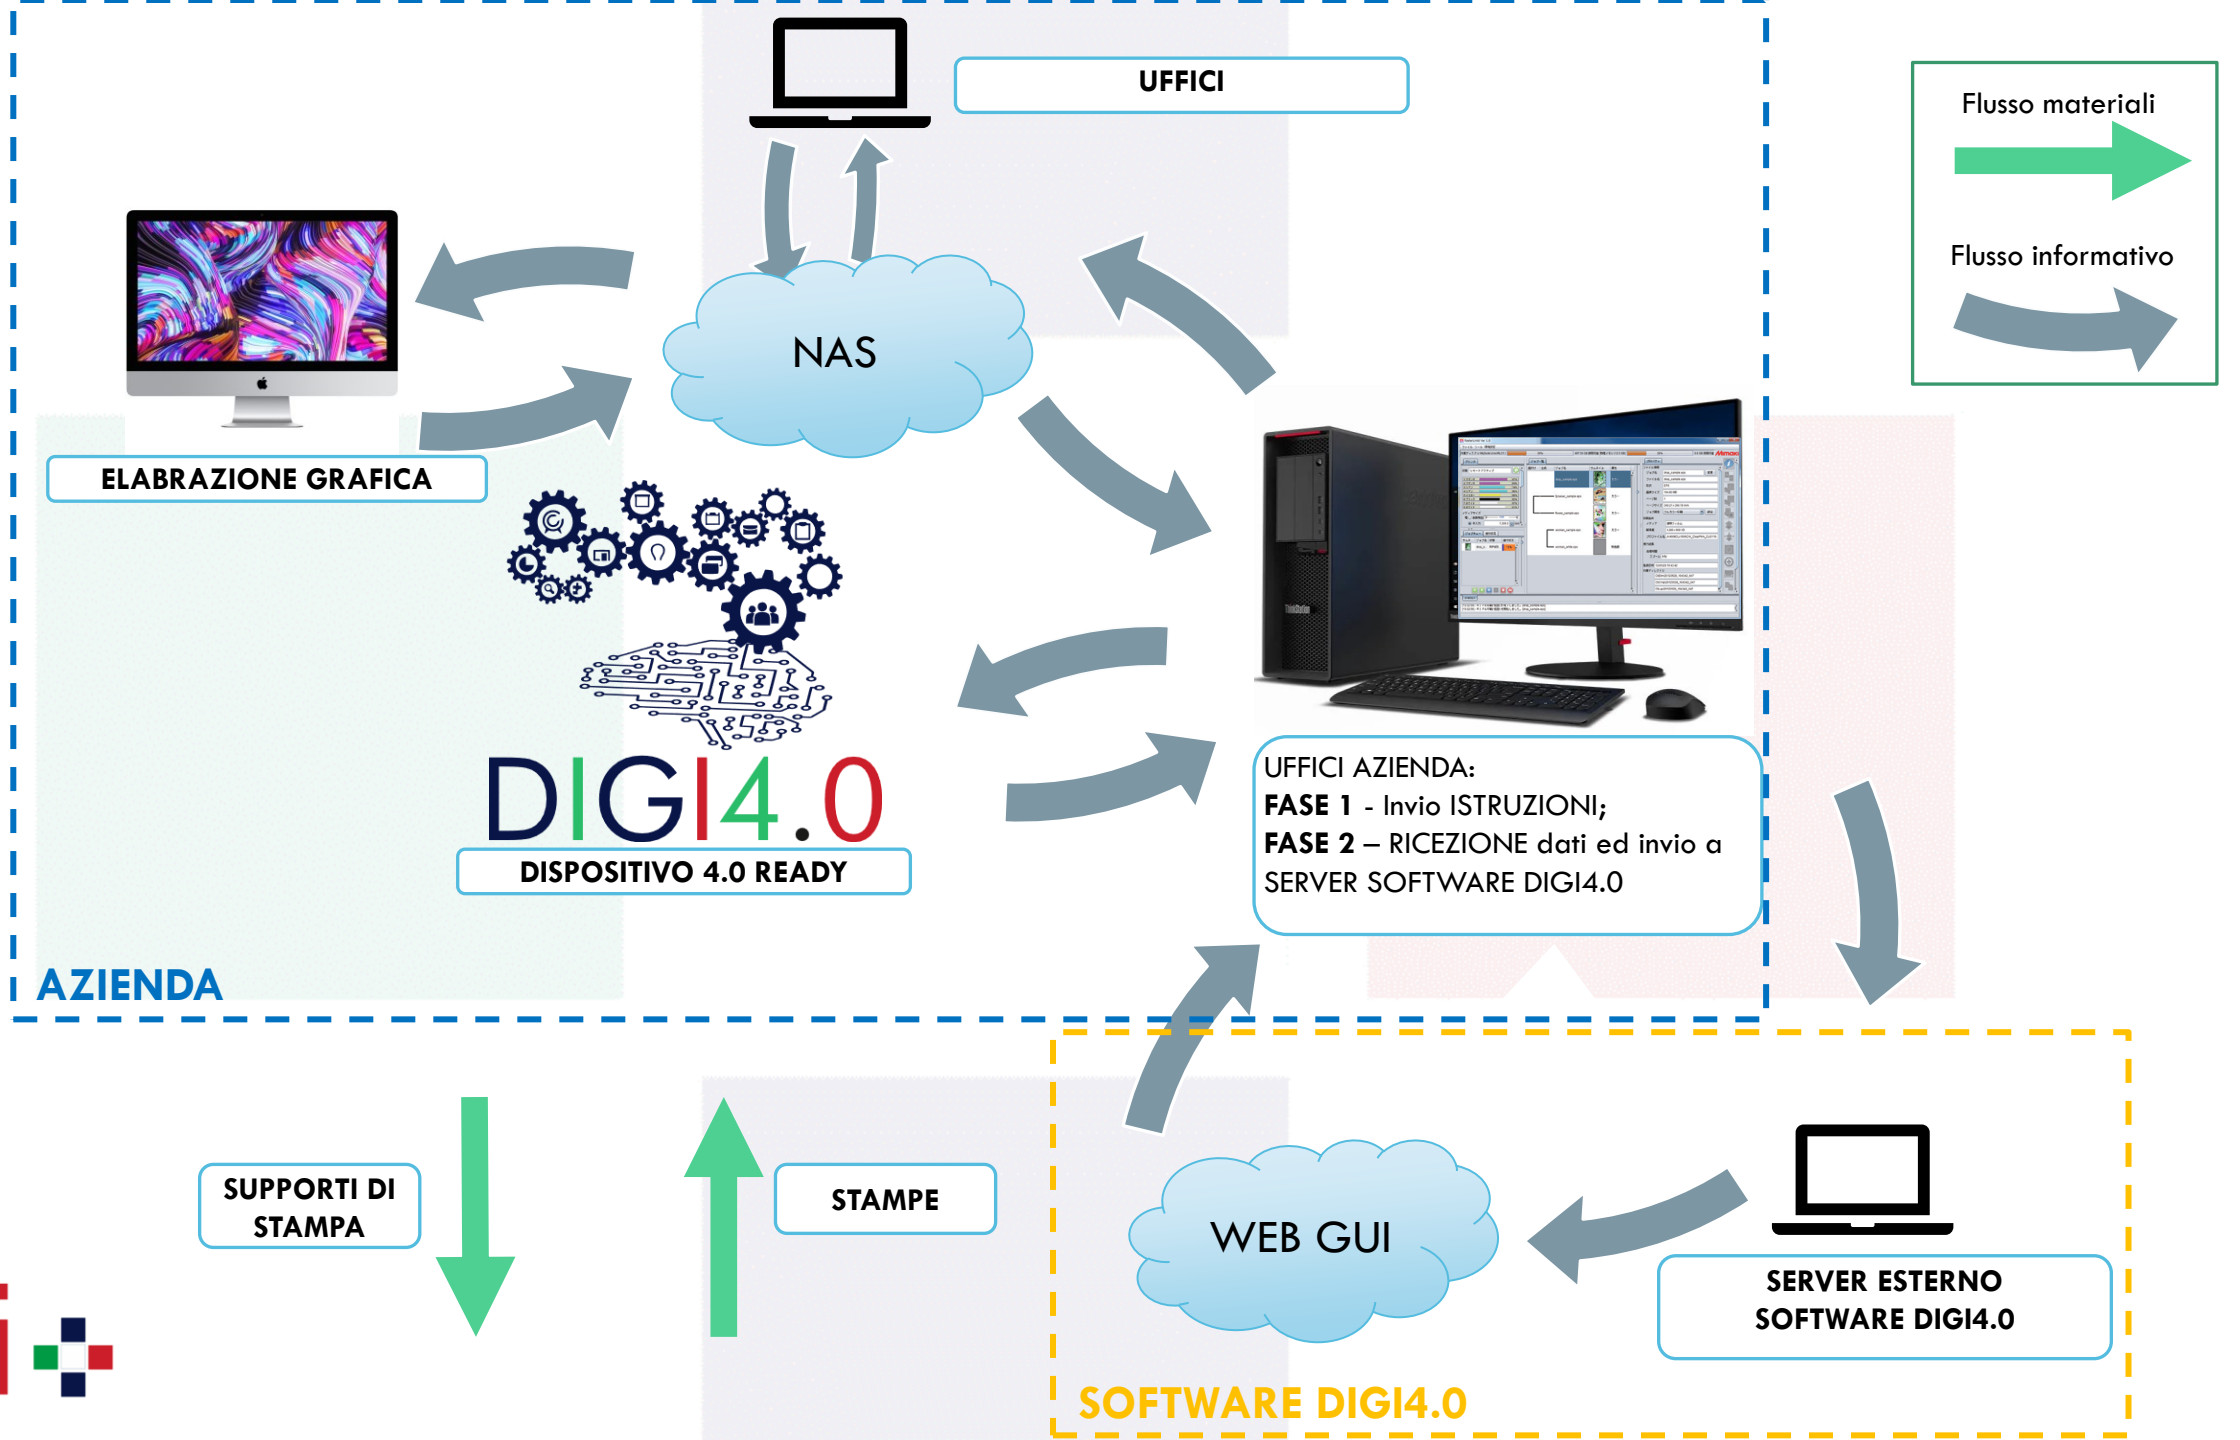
UFFICI

Flusso materiali

Flusso informativo

NAS

ELABORAZIONE GRAFICA

DIGI4.0

DISPOSITIVO 4.0 READY

UFFICI AZIENDA:
**FASE 1** - Invio ISTRUZIONI;
**FASE 2** – RICEZIONE dati ed invio a SERVER SOFTWARE DIGI4.0

AZIENDA

SUPPORTI DI STAMPA

STAMPE

WEB GUI

SERVER ESTERNO SOFTWARE DIGI4.0

SOFTWARE DIGI4.0